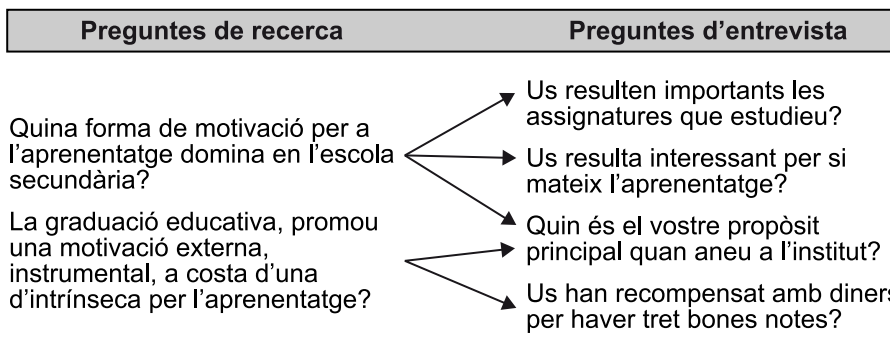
| Preguntes de recerca | Preguntes d'entrevista |
|---|---|

Quina forma de motivació per a l'aprenentatge domina en l'escola secundària?

La graduació educativa, promou una motivació externa, instrumental, a costa d'una d'intrínseca per l'aprenentatge?

Us resulten importants les assignatures que estudieu?

Us resulta interessant per si mateix l'aprenentatge?

Quin és el vostre propòsit principal quan aneu a l'institut?

Us han recompensat amb diners per haver tret bones notes?